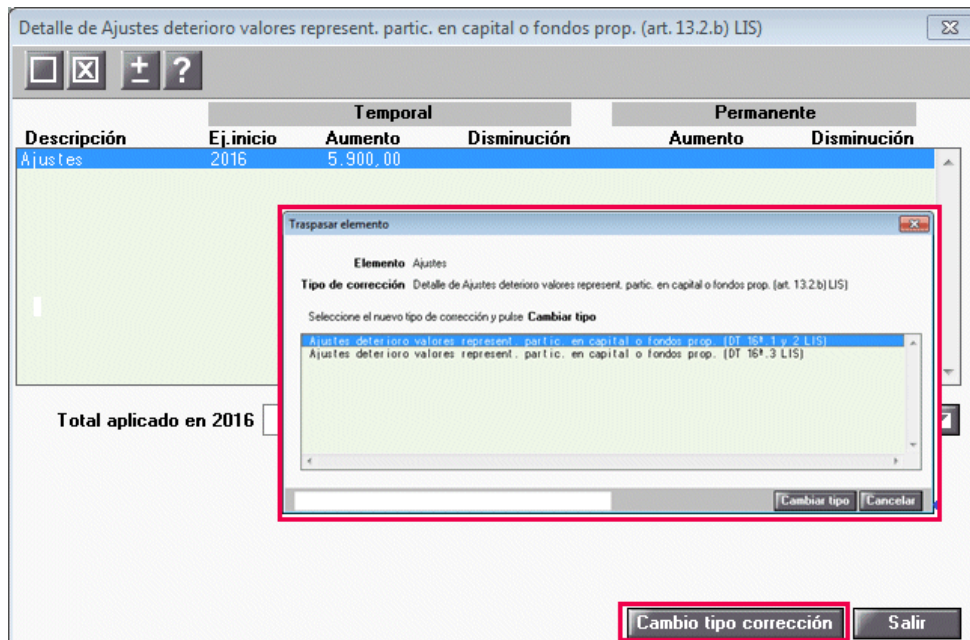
Detalle de Ajustes deterioro valores represent. partic. en capital o fondos prop. (art. 13.2.b) LIS)

± ?

| Descripción | Ej.inicio | Temporal Aumento | Temporal Disminución | Permanente Aumento | Permanente Disminución |
|---|---|---|---|---|---|
| Ajustes | 2016 | 5.900,00 | | | |

Traspasar elemento

Elemento Ajustes

Tipo de corrección Detalle de Ajustes deterioro valores represent. partic. en capital o fondos prop. (art. 13.2.b) LIS)

Seleccione el nuevo tipo de corrección y pulse Cambiar tipo

Ajustes deterioro valores represent. partic. en capital o fondos prop. (DT 16ª.1 y 2 LIS)
Ajustes deterioro valores represent. partic. en capital o fondos prop. (DT 16ª.3 LIS)

Cambiar tipo Cancelar

Total aplicado en 2016

Cambio tipo corrección Salir